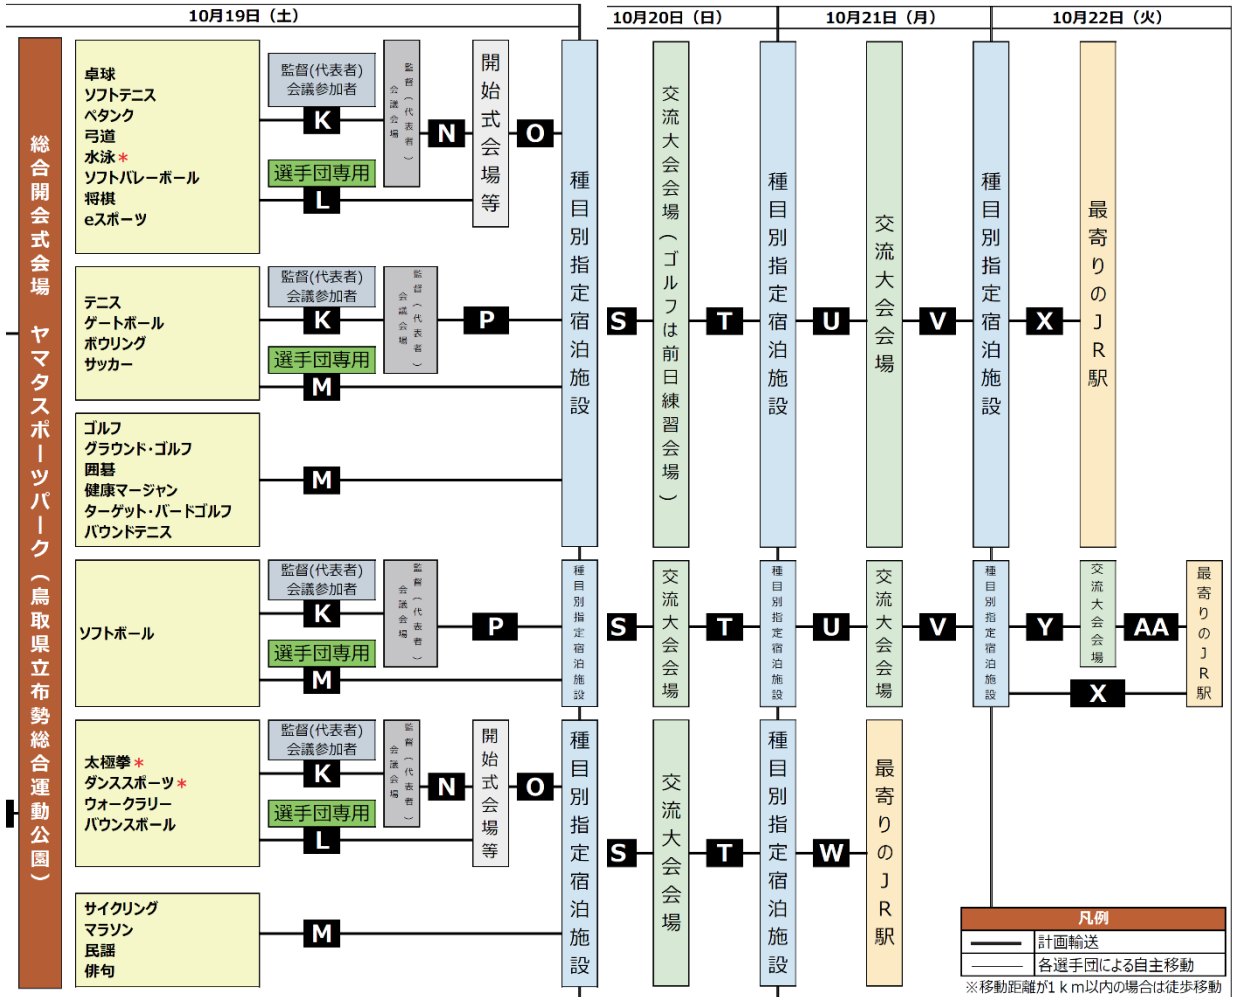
10月19日（土）

10月20日（日）

10月21日（月）

10月22日（火）

総合開会式会場 ヤマタスポーツパーク（鳥取県立布勢総合運動公園）

卓球
ソフトテニス
ペタンク
弓道
水泳＊
ソフトバレーボール
将棋
eスポーツ

監督(代表者)会議参加者

K

選手団専用

L

監督（代表者）会議会場

N

開始式会場等

O

種目別指定宿泊施設

S

交流大会会場（ゴルフは前日練習会場）

T

種目別指定宿泊施設

U

交流大会会場

V

種目別指定宿泊施設

X

最寄りのJR駅

テニス
ゲートボール
ボウリング
サッカー

監督(代表者)会議参加者

K

選手団専用

M

監督（代表者）会議会場

P

ゴルフ
グラウンド・ゴルフ
囲碁
健康マージャン
ターゲット・バードゴルフ
バウンドテニス

M

ソフトボール

監督(代表者)会議参加者

K

選手団専用

M

監督（代表者）会議会場

P

種目別指定宿泊施設

S

交流大会会場

T

種目別指定宿泊施設

U

交流大会会場

V

種目別指定宿泊施設

Y

交流大会会場

AA

最寄りのJR駅

X

太極拳＊
ダンススポーツ＊
ウォークラリー
バウンスボール

監督(代表者)会議参加者

K

選手団専用

L

監督（代表者）会議会場

N

開始式会場等

O

種目別指定宿泊施設

S

交流大会会場

T

種目別指定宿泊施設

W

最寄りのJR駅

サイクリング
マラソン
民謡
俳句

M

凡例
計画輸送
各選手団による自主移動
※移動距離が1ｋｍ以内の場合は徒歩移動